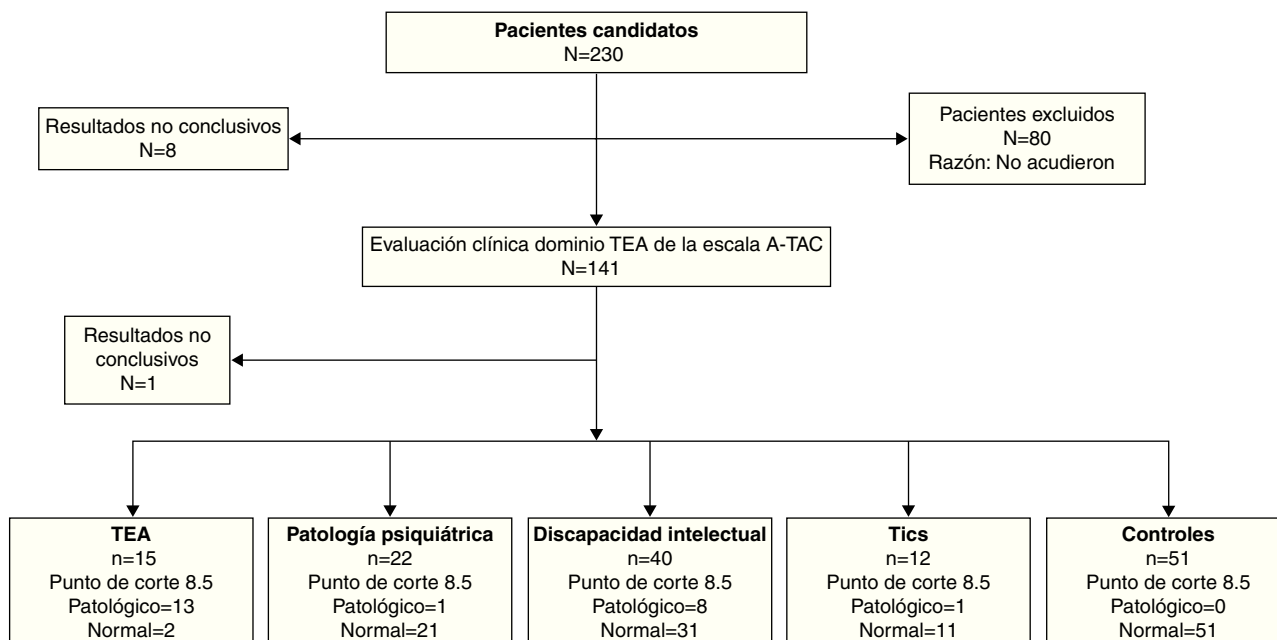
Pacientes candidatos
N=230

Resultados no conclusivos
N=8

Pacientes excluidos
N=80
Razón: No acudieron

Evaluación clínica dominio TEA de la escala A-TAC
N=141

Resultados no conclusivos
N=1

TEA
n=15
Punto de corte 8.5
Patológico=13
Normal=2

Patología psiquiátrica
n=22
Punto de corte 8.5
Patológico=1
Normal=21

Discapacidad intelectual
n=40
Punto de corte 8.5
Patológico=8
Normal=31

Tics
n=12
Punto de corte 8.5
Patológico=1
Normal=11

Controles
n=51
Punto de corte 8.5
Patológico=0
Normal=51